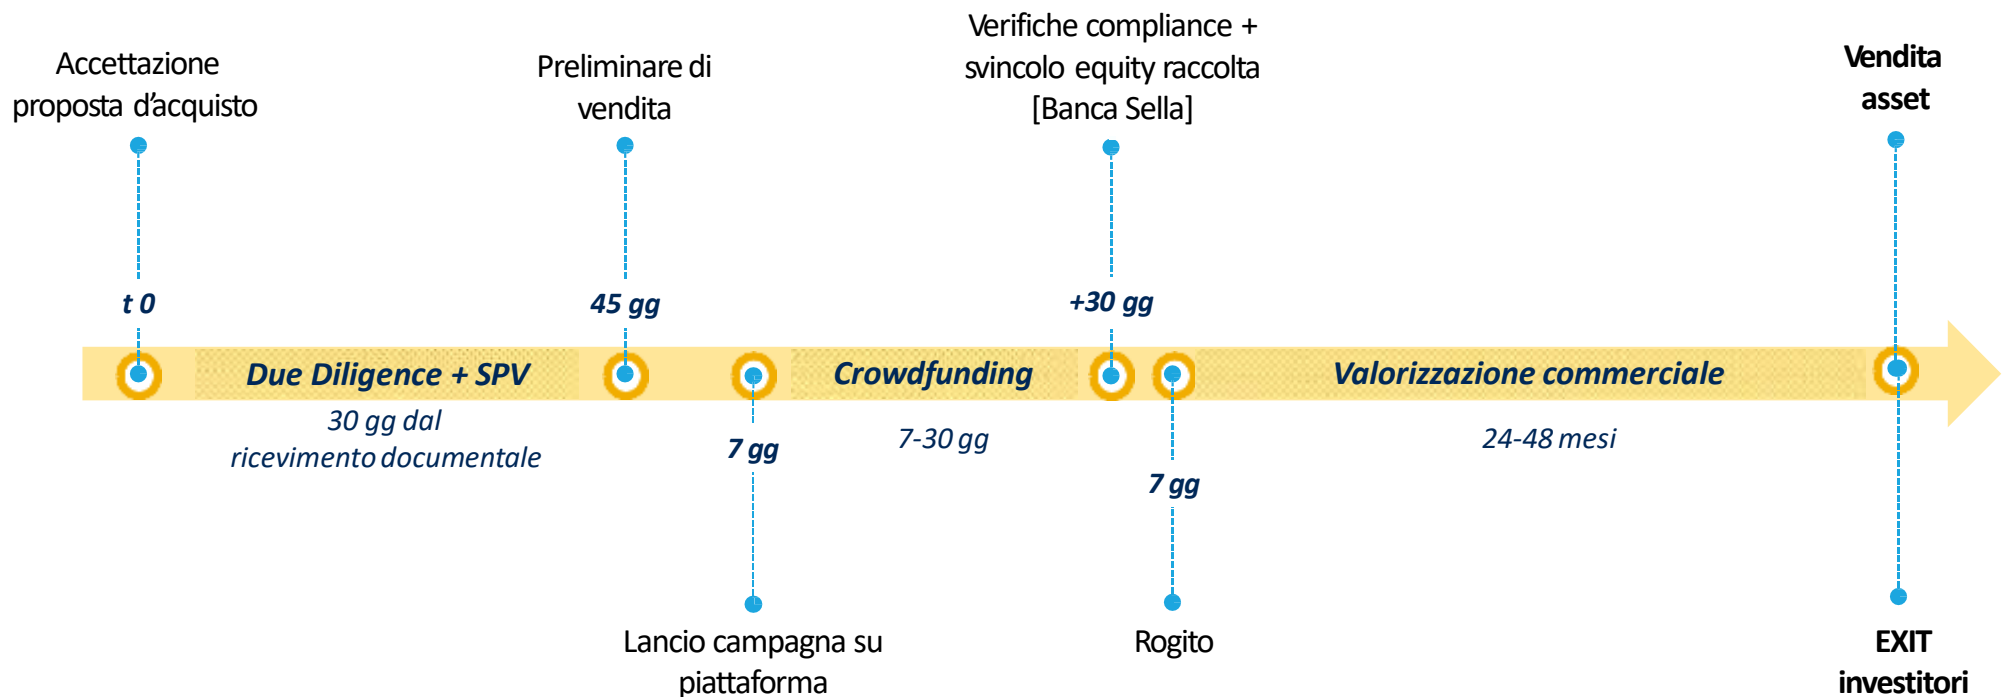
Accettazione proposta d'acquisto

Preliminare di vendita

Verifiche compliance + svincolo equity raccolta [Banca Sella]

Vendita asset

t 0

45 gg

+30 gg

Due Diligence + SPV

Crowdfunding

Valorizzazione commerciale

30 gg dal ricevimento documentale

7 gg

7-30 gg

7 gg

24-48 mesi

Lancio campagna su piattaforma

Rogito

EXIT investitori